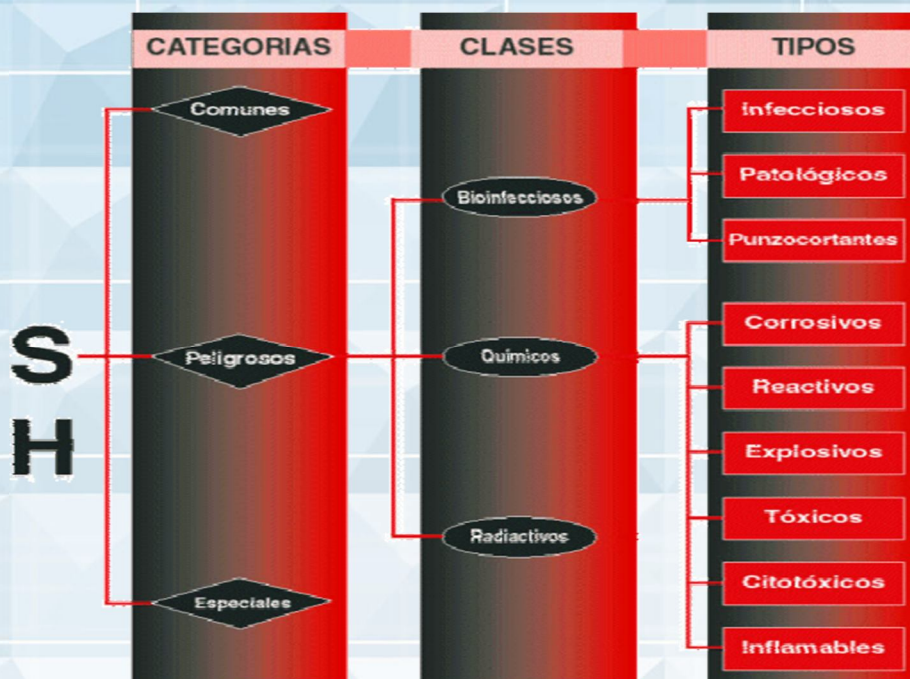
CATEGORIAS

CLASES

TIPOS

S
H

Comunes

Peligrosos

Especiales

Bioinfecciosos

Químicos

Radiactivos

Infecciosos

Patológicos

Punzocortantes

Corrosivos

Reactivos

Explosivos

Tóxicos

Citotóxicos

Inflamables